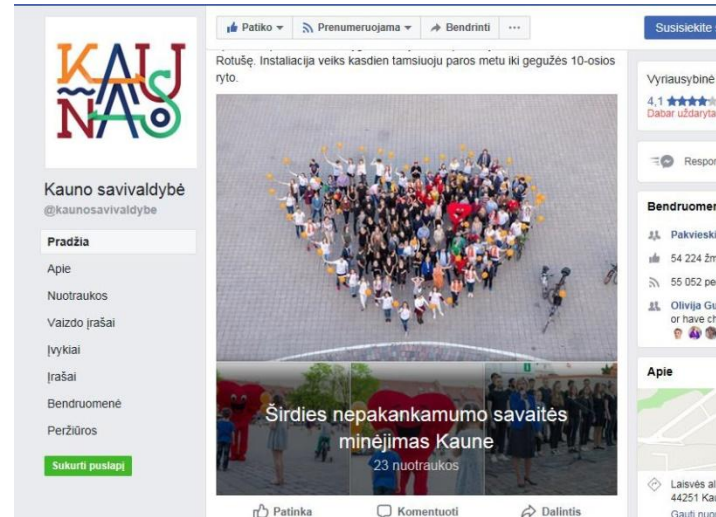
KAUNAS

Kauno savivaldybė
@kaunosavivaldybe

Pradžia
Apie
Nuotraukos
Vaizdo įrašai
Įvykiai
Įrašai
Bendruomenė
Peržiūros

Sukurti puslapį

Patiko ▾ Prenumeruojama ▾ Bendrinti ···

Susisiekite

Rotušę. Instaliacija veiks kasdien tamsiuoju paros metu iki gegužės 10-osios ryto.

Širdies nepakankamumo savaitės minėjimas Kaune
23 nuotraukos

Patinka Komentuoti Dalintis

Vyriausybinė
4,1 ★★★★
Dabar uždaryta

Respon

Bendruomen
Pakvieski
54 224 žm
55 052 pe
Olivija Gu
or have ch

Apie

Laisvės al
44251 Kau
Gauti nuo